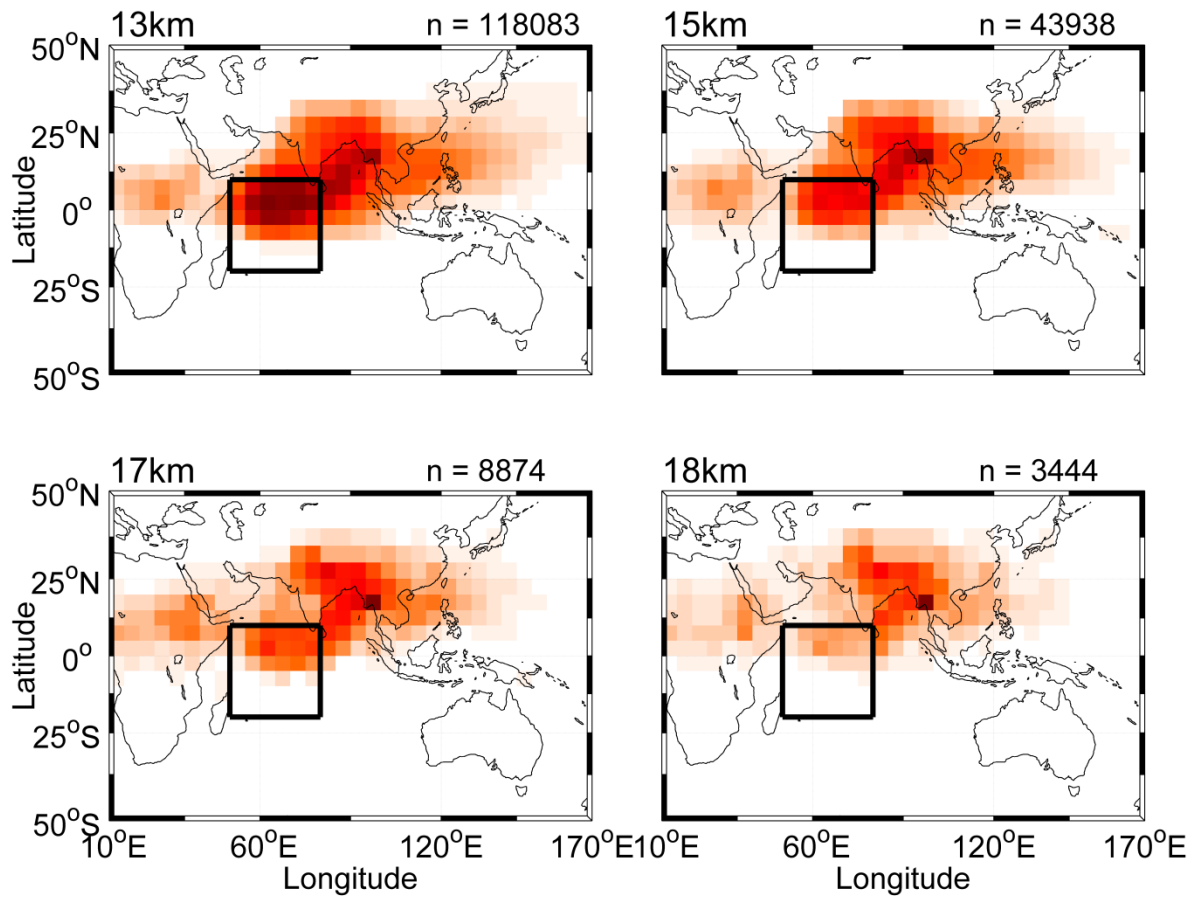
13km n = 118083

15km n = 43938

$50^oN$
$25^oN$
$0^o$
$25^oS$
$50^oS$
Latitude

17km n = 8874

18km n = 3444

$50^oN$
$25^oN$
$0^o$
$25^oS$
$50^oS$
Latitude

$10^oE$ $60^oE$ $120^oE$ $170^oE$
Longitude

$10^oE$ $60^oE$ $120^oE$ $170^oE$
Longitude